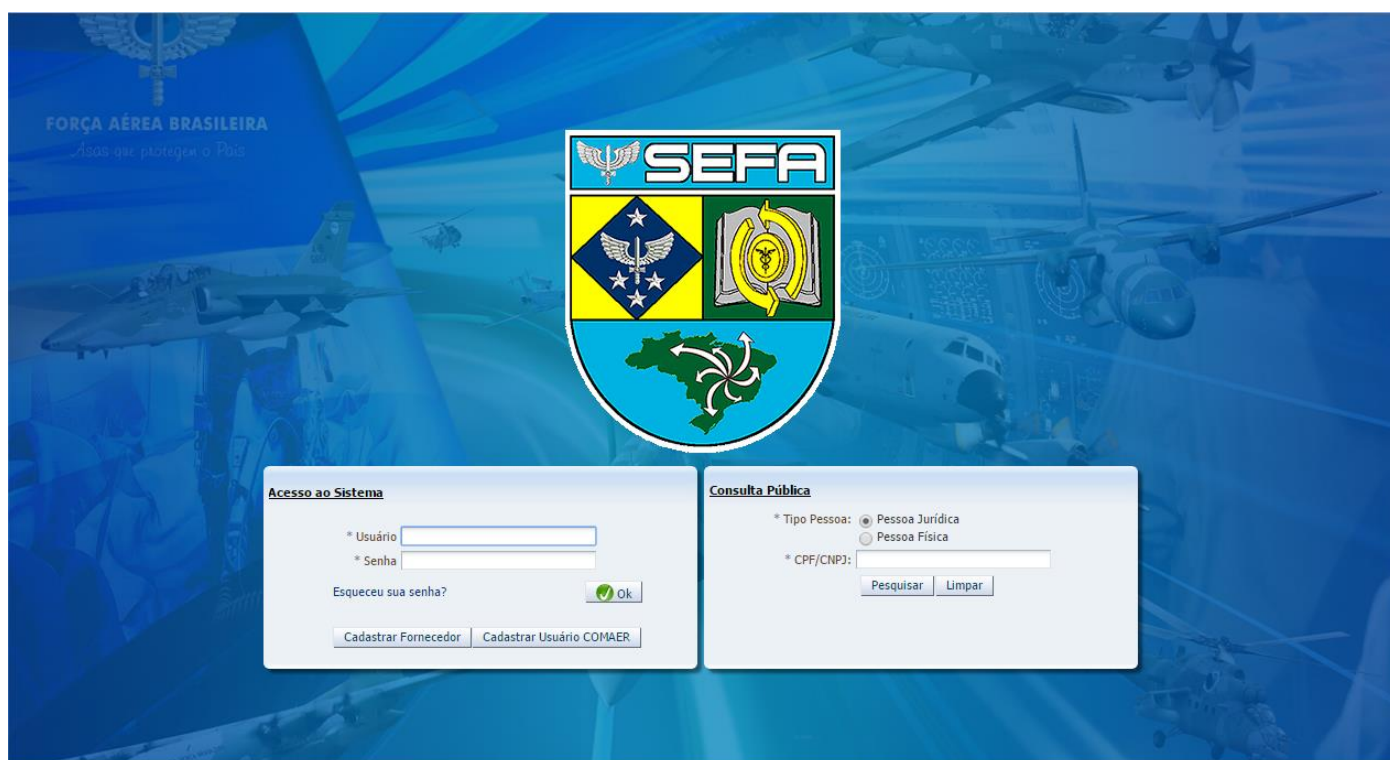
FORÇA AÉREA BRASILEIRA
Asas que protegem o País

SEFA

Acesso ao Sistema

* Usuário
* Senha
Esqueceu sua senha?
Ok
Cadastrar Fornecedor
Cadastrar Usuário COMAER

Consulta Pública

* Tipo Pessoa: Pessoa Jurídica
Pessoa Física
* CPF/CNPJ:
Pesquisar
Limpar